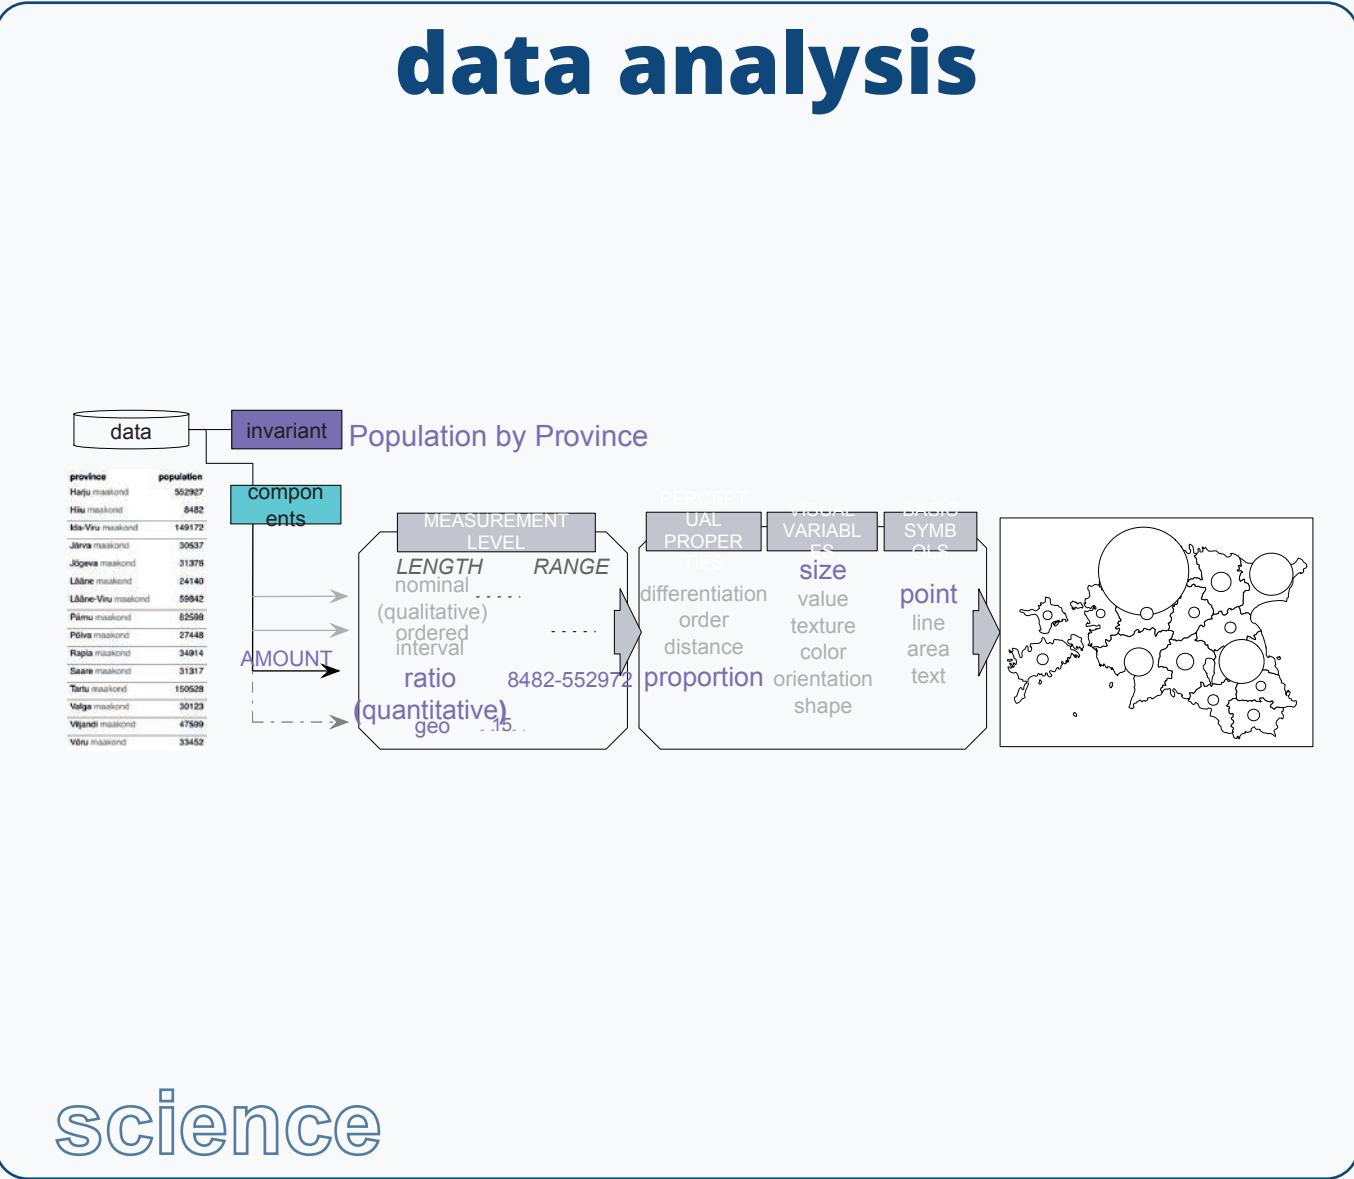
data analysis

data

invariant

Population by Province

| province | population |
|---|---|
| Harju maakond | 552927 |
| Hiiu maakond | 8482 |
| Ida-Viru maakond | 149172 |
| Järva maakond | 30537 |
| Jõgeva maakond | 31378 |
| Lääne maakond | 24140 |
| Lääne-Viru maakond | 59842 |
| Pärnu maakond | 82598 |
| Põlva maakond | 27448 |
| Rapla maakond | 34914 |
| Saare maakond | 31317 |
| Tartu maakond | 150528 |
| Valga maakond | 30123 |
| Viljandi maakond | 47599 |
| Võru maakond | 33452 |

components

AMOUNT

MEASUREMENT LEVEL

LENGTH RANGE

nominal (qualitative)

ordered interval

ratio (quantitative)

8482-552972

geo 15

PERCEPTUAL PROPERTIES

differentiation
order
distance
proportion

VISUAL VARIABLES

size
value
texture
color
orientation
shape

BASIC SYMBOLS

point
line
area
text

science